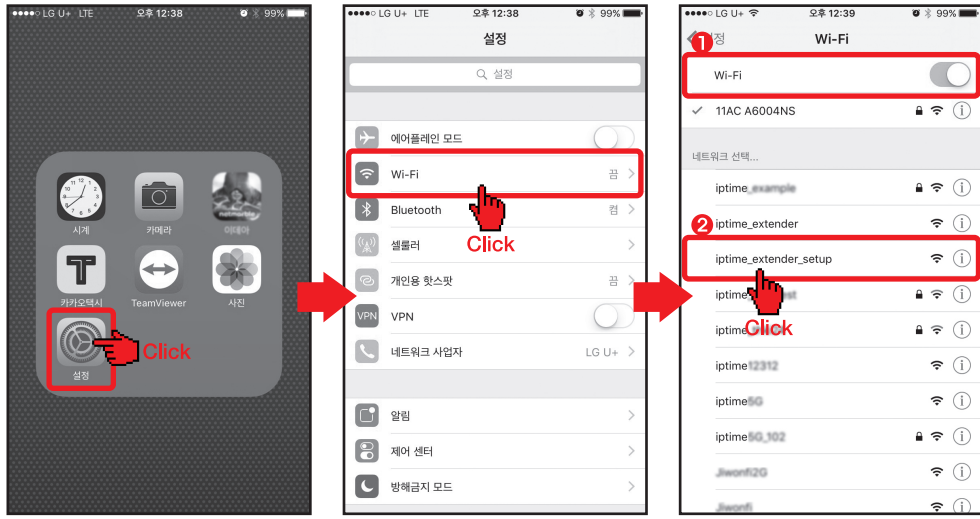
●●●●○ LG U+ LTE 오후 12:38 99%

시계
카메라
이데아
카카오택시
TeamViewer
사진
설정
Click

●●●●○ LG U+ LTE 오후 12:38 99%

설정

설정

에어플레인 모드
Wi-Fi 끔
Bluetooth 켬
셀룰러
개인용 핫스팟 끔
VPN
네트워크 사업자 LG U+
Click
알림
제어 센터
방해금지 모드

●●●●○ LG U+ 오후 12:39 99%

설정 Wi-Fi

❶
Wi-Fi
✓ 11AC A6004NS

네트워크 선택...

iptime_example
iptime_extender
❷
iptime_extender_setup
iptime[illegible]
iptime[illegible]
Click
iptime12312
iptime5G
iptime5G_102
Jiwonfi2G
Jiwonfi